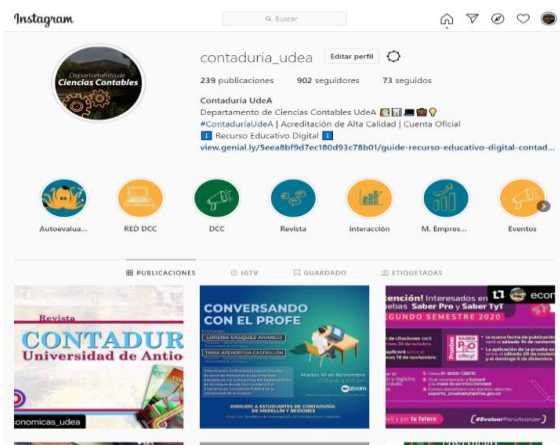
Instagram

Buscar

Departamento de Ciencias Contables

contaduria_udea Editar perfil

239 publicaciones 902 seguidores 73 seguidos

Contaduría UdeA
Departamento de Ciencias Contables UdeA
#ContaduríaUdeA | Acreditación de Alta Calidad | Cuenta Oficial
Recurso Educativo Digital
view.genial.ly/5eea8bf9d7ec180d93c78b01/guide-recurso-educativo-digital-contad...

Autoevalua... RED DCC DCC Revista Interacción M. Empres... Eventos

PUBLICACIONES IGTV GUARDADO ETIQUETADAS

Revista
CONTADUR
Universidad de Antio
economicas_udea

CONVERSANDO CON EL PROFE
LORENA VÁSQUEZ AVENDAÑO
YANIA ATEHORTÚA CASTRILLÓN

ención! Interesados en
ebas Saber Pro y Saber TyT
GUNDO SEMESTRE 2020
econ
#EvaluarParaAvanzar